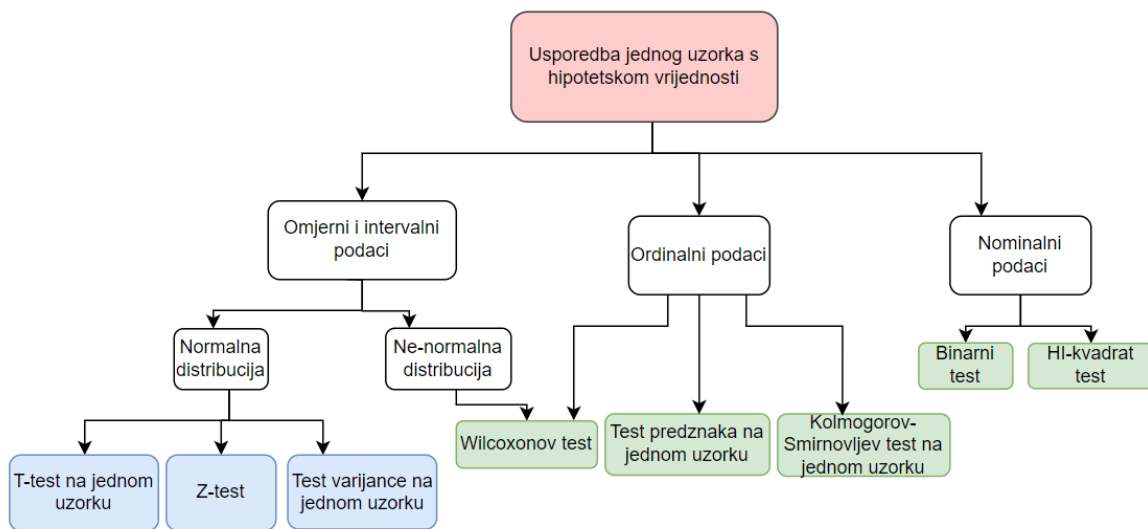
Usporedba jednog uzorka s hipotetskom vrijednosti

Omjerni i intervalni podaci

Ordinalni podaci

Nominalni podaci

Normalna distribucija

Ne-normalna distribucija

T-test na jednom uzorku

Z-test

Test varijance na jednom uzorku

Wilcoxonov test

Test predznaka na jednom uzorku

Kolmogorov-Smirnovljev test na jednom uzorku

Binarni test

HI-kvadrat test